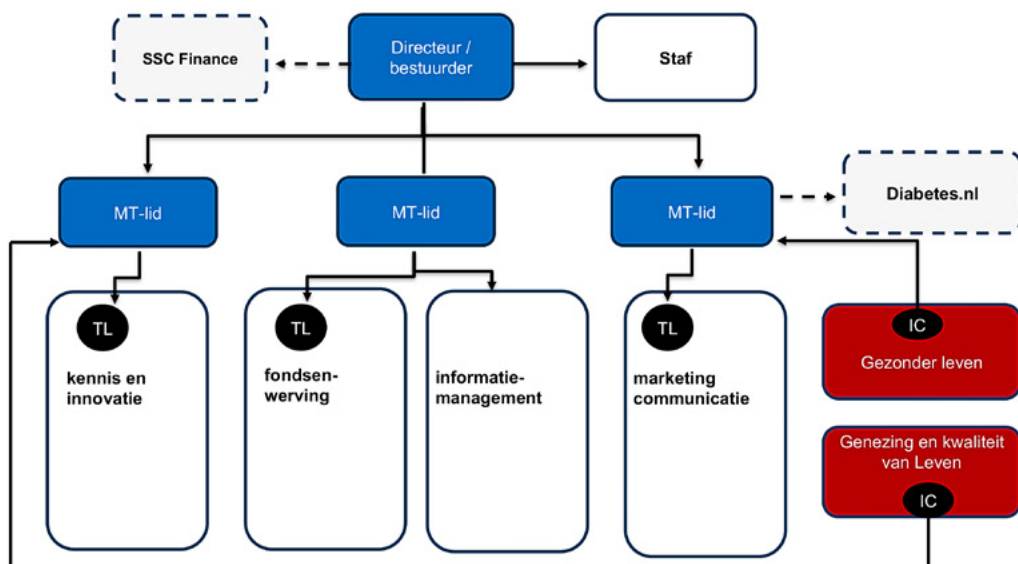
SSC Finance

Directeur / bestuurder

Staf

MT-lid

MT-lid

MT-lid

Diabetes.nl

TL

kennis en innovatie

TL

fondsenwerving

informatiemanagement

TL

marketing communicatie

IC

Gezonder leven

Genezing en kwaliteit van Leven

IC